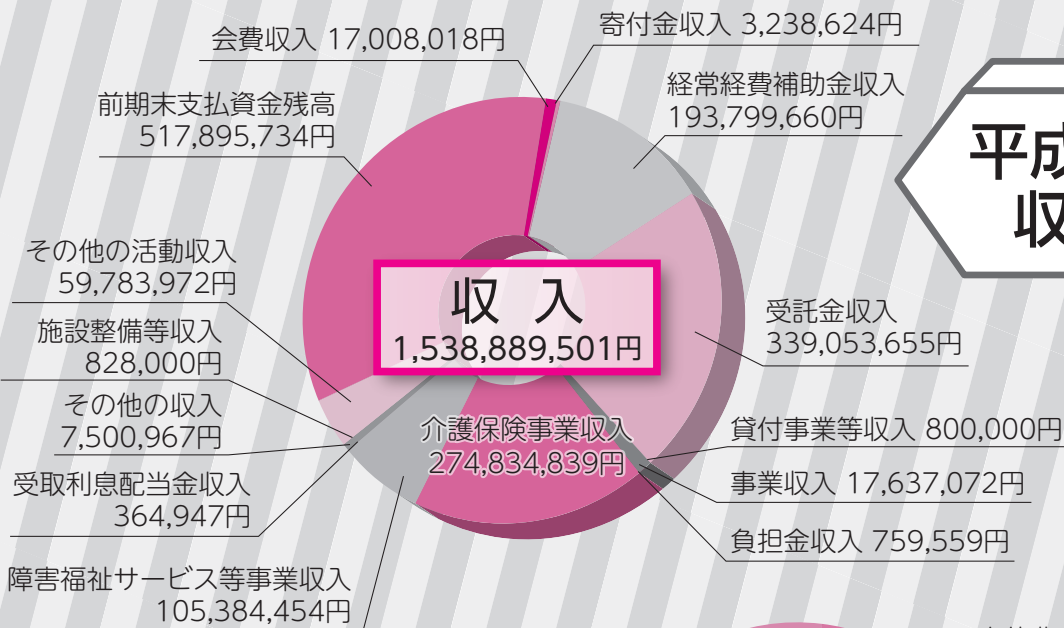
会費収入 17,008,018円

寄付金収入 3,238,624円

前期末支払資金残高
517,895,734円

経常経費補助金収入
193,799,660円

平成
収

その他の活動収入
59,783,972円

収　入
1,538,889,501円

受託金収入
339,053,655円

施設整備等収入
828,000円

その他の収入
7,500,967円

介護保険事業収入
274,834,839円

貸付事業等収入 800,000円

事業収入 17,637,072円

受取利息配当金収入
364,947円

負担金収入 759,559円

障害福祉サービス等事業収入
105,384,454円